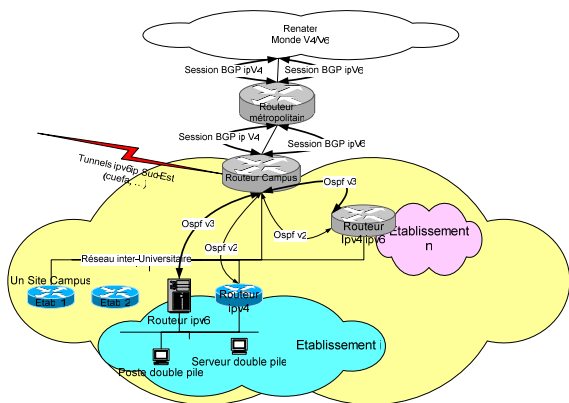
Renater
Monde V4/V6

Session BGP ipV4
Session BGP ipV6

Routeur métropolitain

Session BGP ip V4
Session BGP ipV6

Tunnels ipv6ip Sud-Est (cuefa, ...)

Routeur Campus

Ospf v3
Ospf v3
Ospf v2
Ospf v2

Routeur Ipv4/ipv6

Etablissement n

Réseau inter-Universitaire

Un Site Campus

Etab 1
Etab 2

Routeur ipv4

Routeur ipv6

Etablissement i

Serveur double pile

Poste double pile